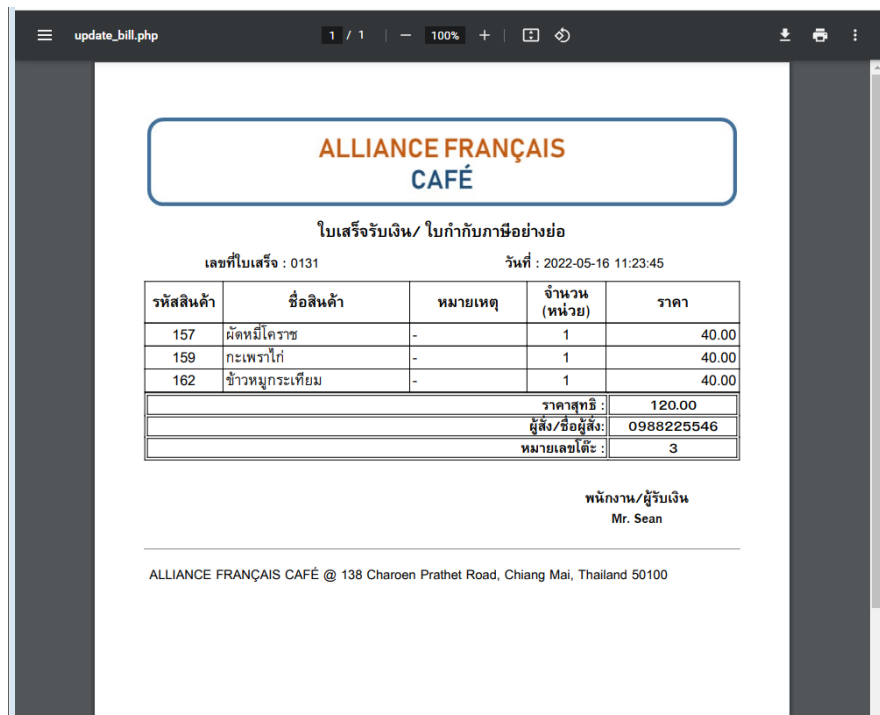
update_bill.php 1 / 1 100%

ALLIANCE FRANÇAIS
CAFÉ

ใบเสร็จรับเงิน/ ใบกำกับภาษีอย่างย่อ

เลขที่ใบเสร็จ : 0131

วันที่ : 2022-05-16 11:23:45

| รหัสสินค้า | ชื่อสินค้า | หมายเหตุ | จำนวน (หน่วย) | ราคา |
|---|---|---|---|---|
| 157 | ผัดหมี่โคราช | - | 1 | 40.00 |
| 159 | กะเพราไก่ | - | 1 | 40.00 |
| 162 | ข้าวหมูกระเทียม | - | 1 | 40.00 |

| | |
|---|---|
| ราคาสุทธิ : | 120.00 |
| ผู้สั่ง/ชื่อผู้สั่ง: | 0988225546 |
| หมายเลขโต๊ะ : | 3 |

พนักงาน/ผู้รับเงิน
Mr. Sean

ALLIANCE FRANÇAIS CAFÉ @ 138 Charoen Prathet Road, Chiang Mai, Thailand 50100